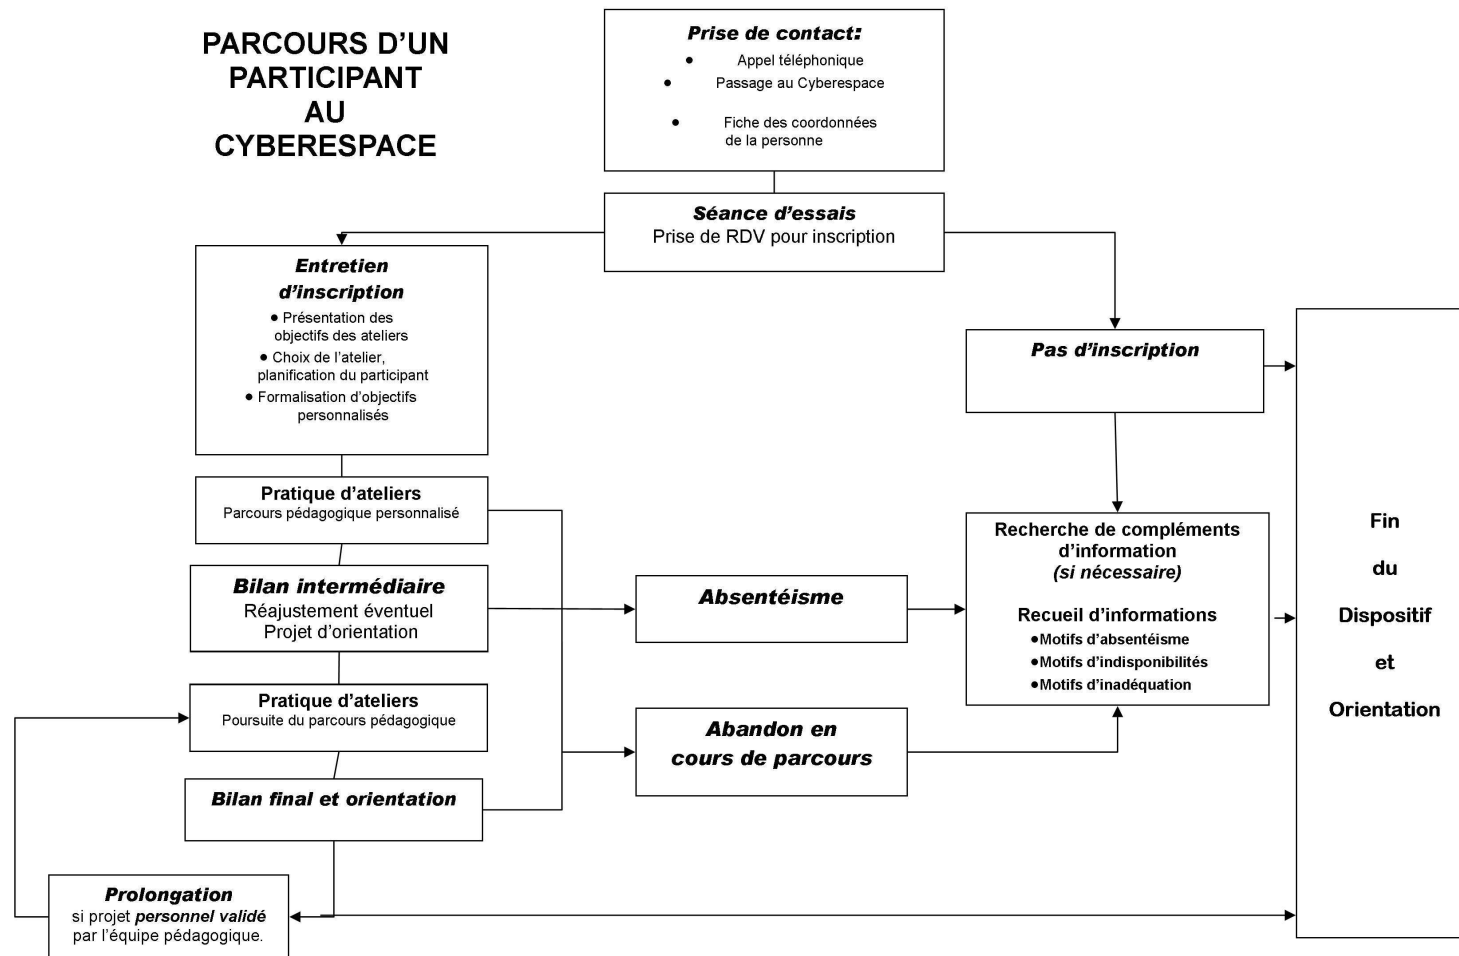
PARCOURS D'UN PARTICIPANT AU CYBERESPACE

Prise de contact:
• Appel téléphonique
• Passage au Cyberespace
• Fiche des coordonnées de la personne

Séance d'essais
Prise de RDV pour inscription

Entretien d'inscription
• Présentation des objectifs des ateliers
• Choix de l'atelier, planification du participant
• Formalisation d'objectifs personnalisés

Pas d'inscription

Pratique d'ateliers
Parcours pédagogique personnalisé

Recherche de compléments d'information
(si nécessaire)

Recueil d'informations
•Motifs d'absentéisme
•Motifs d'indisponibilités
•Motifs d'inadéquation

Bilan intermédiaire
Réajustement éventuel
Projet d'orientation

Absentéisme

Pratique d'ateliers
Poursuite du parcours pédagogique

Abandon en cours de parcours

Bilan final et orientation

Prolongation
si projet personnel validé par l'équipe pédagogique.

Fin du Dispositif et Orientation